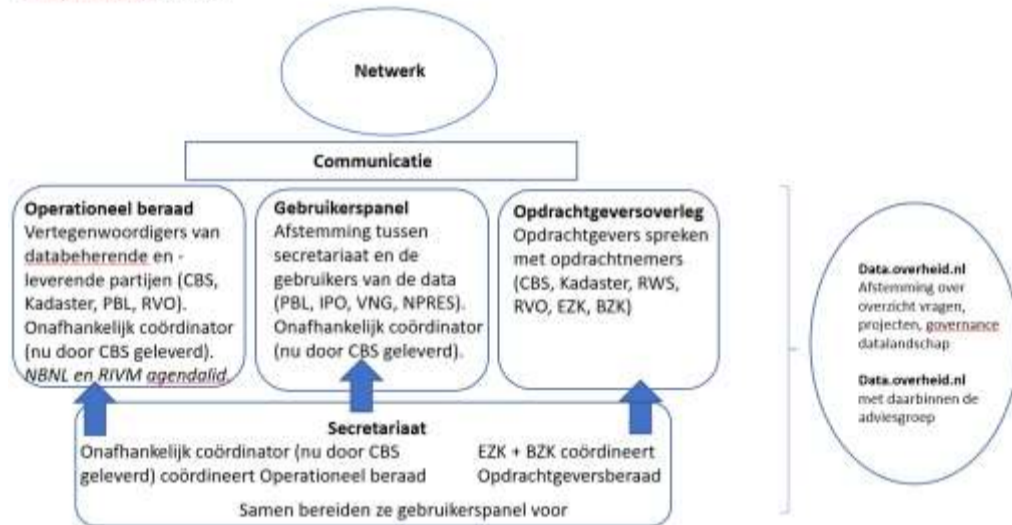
Netwerk

Communicatie

**Operationeel beraad**
Vertegenwoordigers van databeherende en -leverende partijen (CBS, Kadaster, PBL, RVO). Onafhankelijk coördinator (nu door CBS geleverd). *NBNL en RIVM agendalid.*

**Gebruikerspanel**
Afstemming tussen secretariaat en de gebruikers van de data (PBL, IPO, VNG, NPRES). Onafhankelijk coördinator (nu door CBS geleverd).

**Opdrachtgeversoverleg**
Opdrachtgevers spreken met opdrachtnemers (CBS, Kadaster, RWS, RVO, EZK, BZK)

**Secretariaat**
Onafhankelijk coördinator (nu door CBS geleverd) coördineert Operationeel beraad

EZK + BZK coördineert Opdrachtgeversberaad

Samen bereiden ze gebruikerspanel voor

**Data.overheid.nl**
Afstemming over overzicht vragen, projecten, governance datalandschap

**Data.overheid.nl**
met daarbinnen de adviesgroep